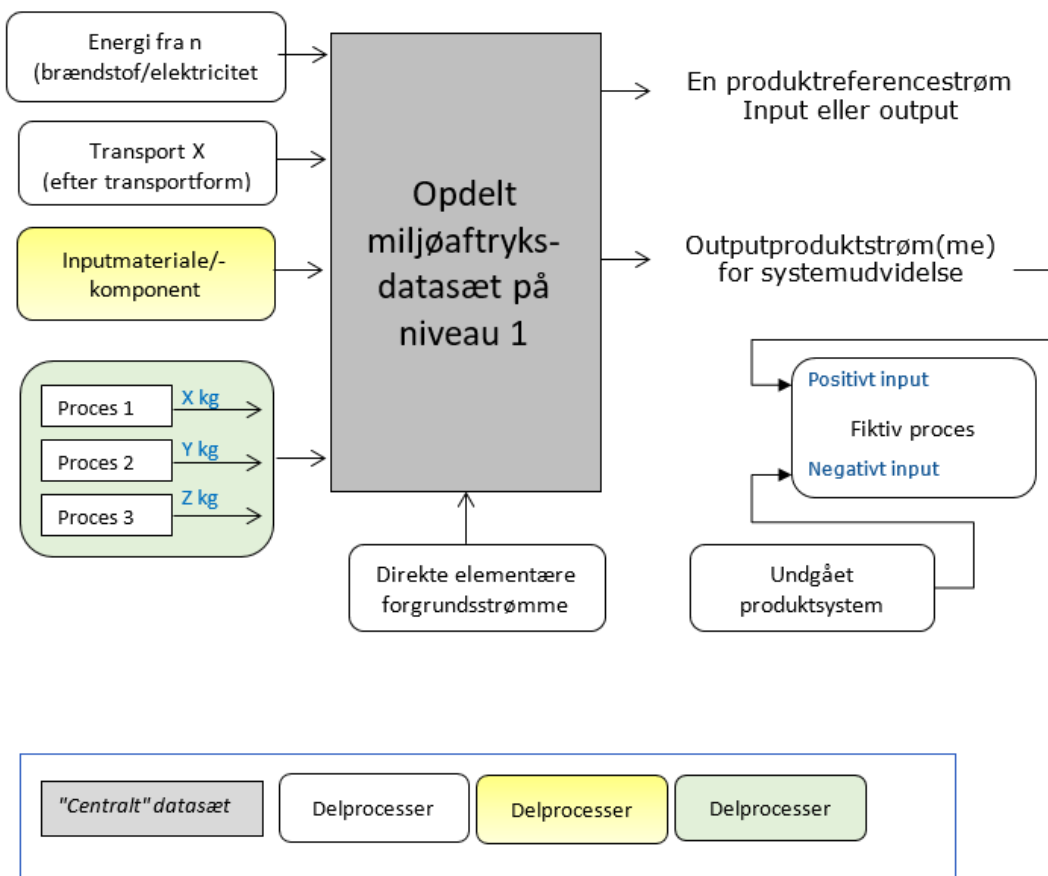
Energi fra n
(brændstof/elektricitet

Transport X
(efter transportform)

Inputmateriale/-komponent

Proces 1
X kg

Proces 2
Y kg

Proces 3
Z kg

Opdelt miljøaftryks-datasæt på niveau 1

Direkte elementære forgrundsstrømme

En produktreferencestrøm
Input eller output

Outputproduktstrøm(me)
for systemudvidelse

Positivt input
Fiktiv proces
Negativt input

Undgået produktsystem

"Centralt" datasæt
Delprocesser
Delprocesser
Delprocesser